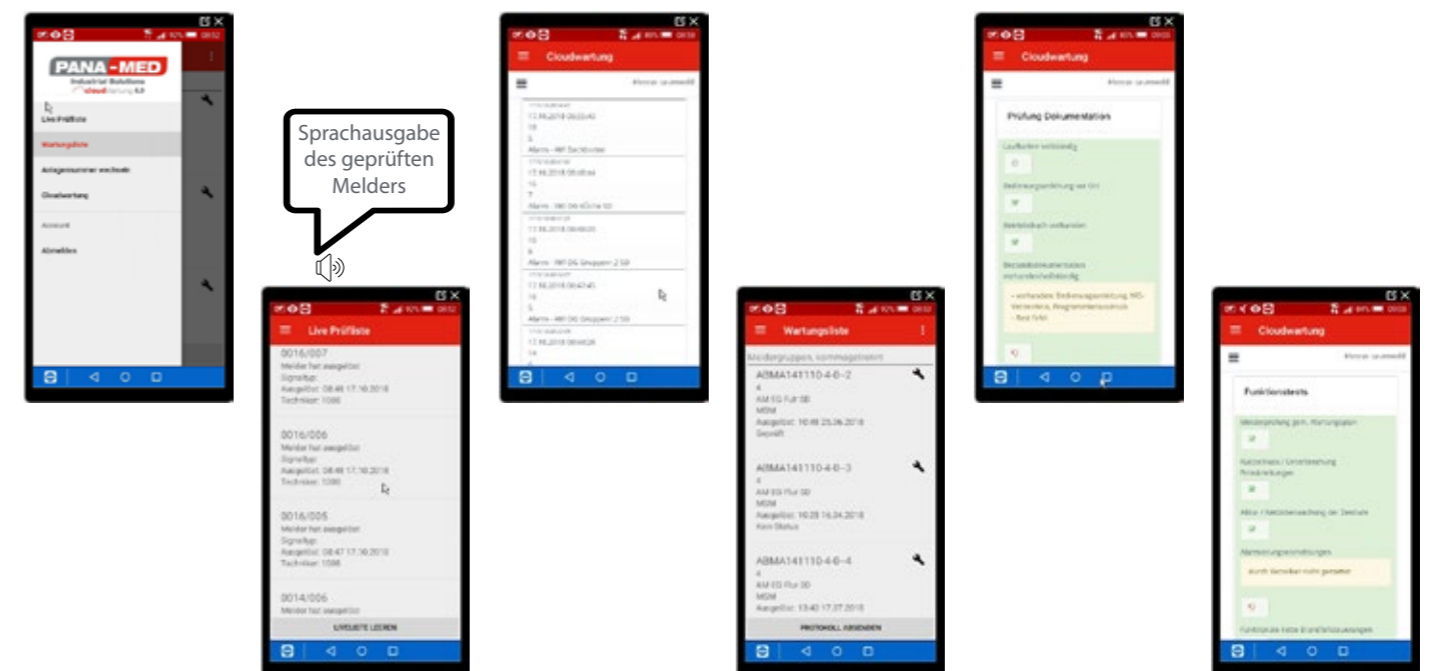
PANA-MED
Industrial Solutions
cloudwartung 4.0

Live Prüfliste
Wartungsliste
Anlagennummer wechseln
Cloudwartung
Account
Abmelden

Sprachausgabe des geprüften Melders

Live Prüfliste

0016/007
Melder hat ausgelöst
Signaltyp:
Ausgelöst: 08:48 17.10.2018
Techniker: 1088

0016/006
Melder hat ausgelöst
Signaltyp:
Ausgelöst: 08:48 17.10.2018
Techniker: 1088

0016/005
Melder hat ausgelöst
Signaltyp:
Ausgelöst: 08:47 17.10.2018
Techniker: 1088

0014/006
Melder hat ausgelöst

LIVELISTE LEEREN

Cloudwartung

12.06.2018 08:03:40
Alarm - MF Sechsohse
12.06.2018 08:08:xx
Alarm - MF OG Küche 02
12.06.2018 08:40:20
Alarm - MF OG Gruppen 2.50
12.06.2018 08:42:45
Alarm - MF OG Gruppen 2.50
12.06.2018 08:44:26

Wartungsliste

Meldergruppen, Kommagetrennt

ABMA141110-4-0-2
4
AM EG Flur 0B
MSM
Ausgelöst: 10:48 25.06.2018
Geprüft

ABMA141110-4-0-3
4
AM EG Flur 0D
MSM
Ausgelöst: 10:28 16.04.2018
Kein Status

ABMA141110-4-0-4
4
AM EG Flur 0D
MSM
Ausgelöst: 13:40 17.07.2018

PROTOKOLL ABSENDEN

Cloudwartung

Prüfung Dokumentation

Laufkarten vollständig
Bedienungsanleitung vor Ort
Betriebsbuch vorhanden
Bestandsdokumentation vorhanden/vollständig
- vorhanden: Bedienungsanleitung, MG-Verzeichnis, Programmierauszug
- Rest fehlt

Cloudwartung

Funktionstests

Melderprüfung gem. Wartungsplan
Auslösen / Unterbrechung Ansteuerungen
Akku- / Netzüberwachung der Zentrale
Alarmierungseinrichtungen
durch Betreiber nicht gestattet
Funktionale Feste Brandfallsteuerungen